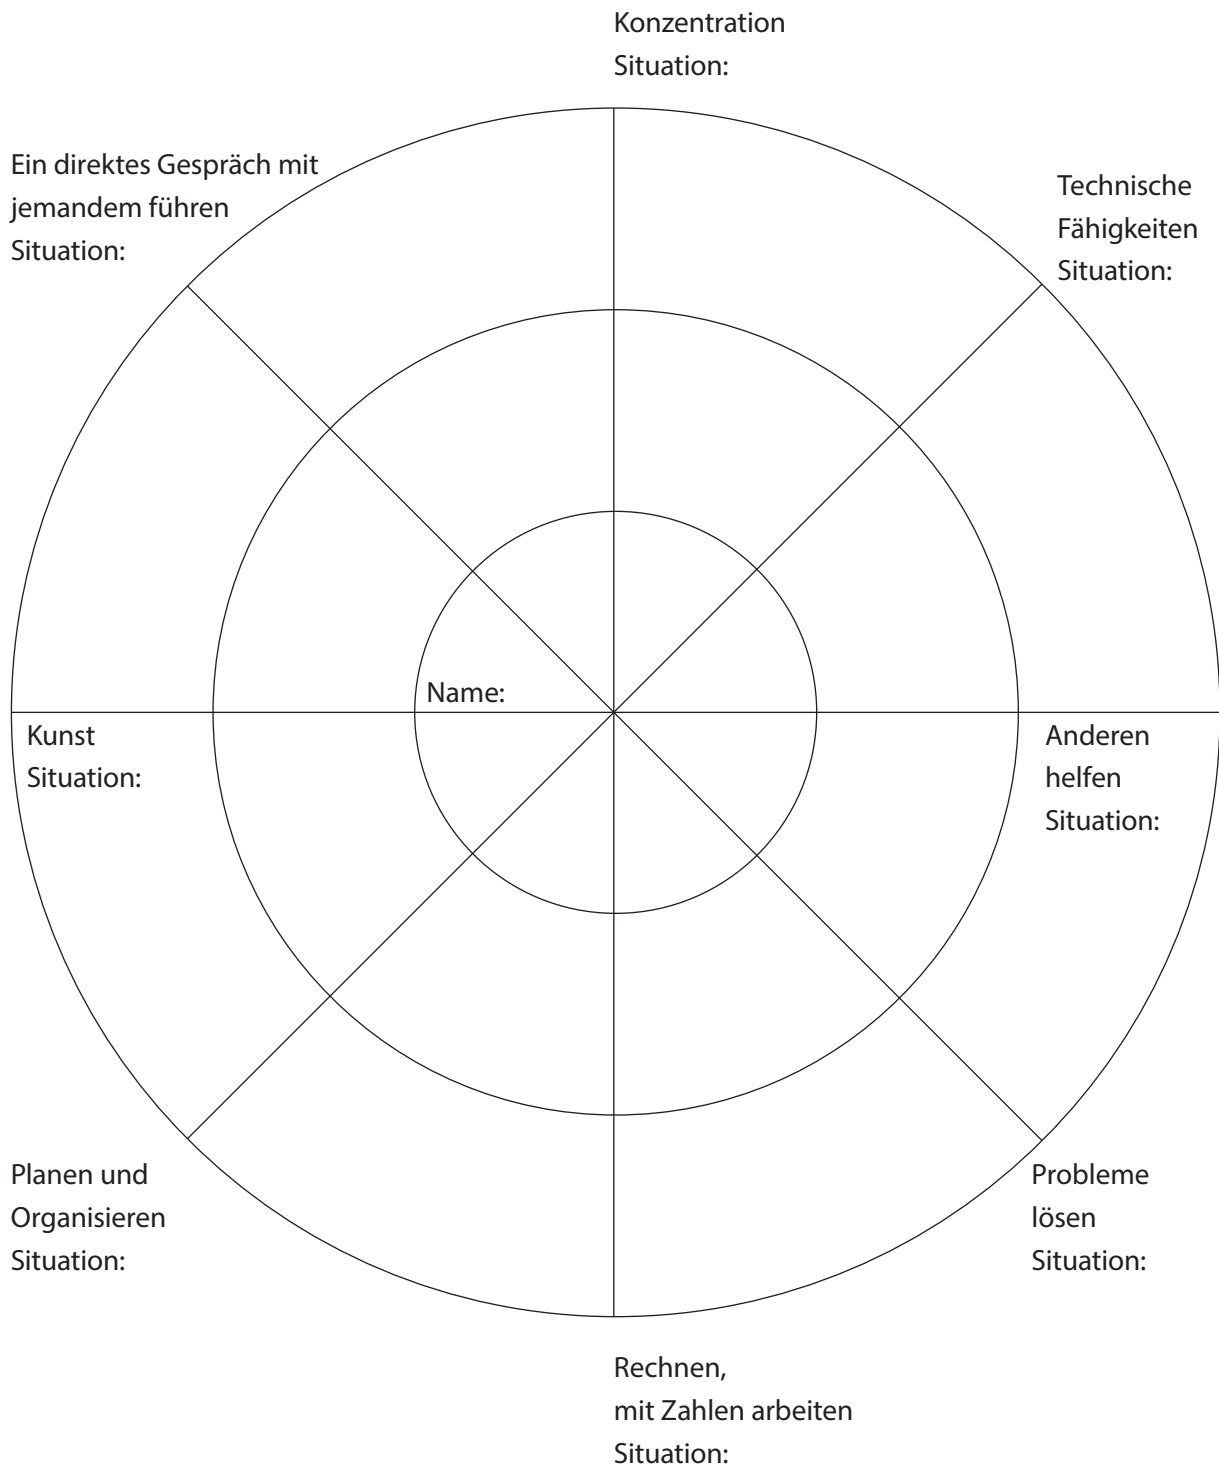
Konzentration
Situation:

Ein direktes Gespräch mit jemandem führen
Situation:

Technische Fähigkeiten
Situation:

Name:

Kunst
Situation:

Anderen helfen
Situation:

Planen und Organisieren
Situation:

Probleme lösen
Situation:

Rechnen, mit Zahlen arbeiten
Situation: